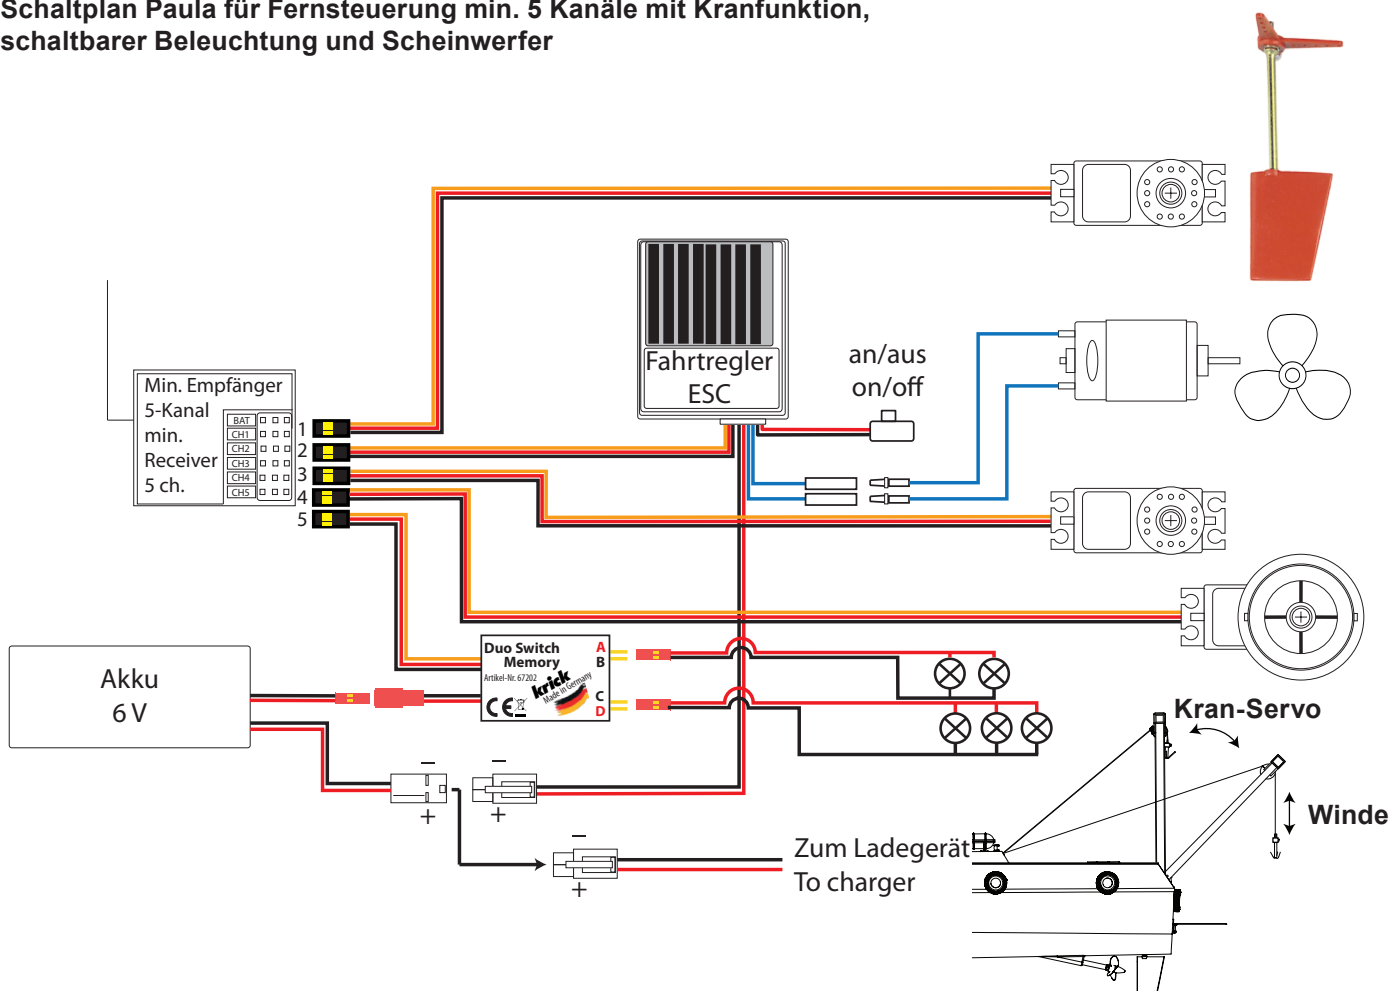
Schaltplan Paula für Fernsteuerung min. 5 Kanäle mit Kranfunktion, schaltbarer Beleuchtung und Scheinwerfer

Min. Empfänger
5-Kanal
min.
Receiver
5 ch.

BAT
CH1
CH2
CH3
CH4
CH5

1
2
3
4
5

Fahrtregler
ESC

an/aus
on/off

Akku
6 V

Duo Switch
Memory
Artikel-Nr. 67202
krick
Made in Germany
CE
A
B
C
D

–
+
–
+
–
+

Zum Ladegerät
To charger

Kran-Servo

Winde